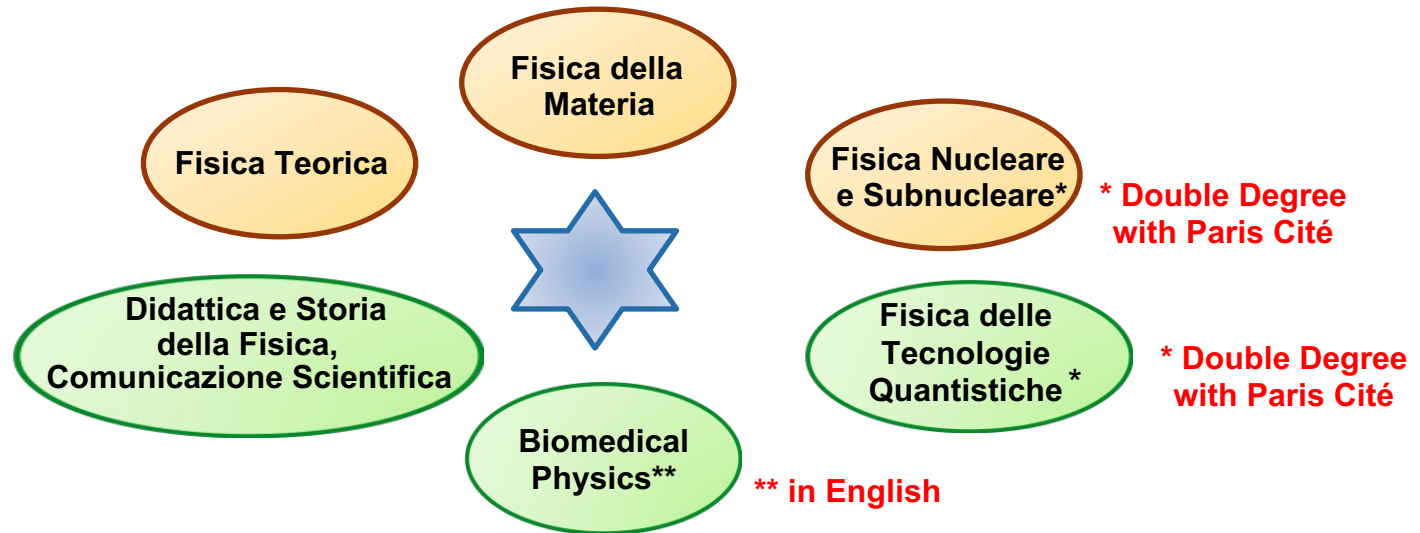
Fisica della Materia

Fisica Teorica

Fisica Nucleare e Subnucleare*

* Double Degree with Paris Cité

Didattica e Storia della Fisica, Comunicazione Scientifica

Fisica delle Tecnologie Quantistiche *

* Double Degree with Paris Cité

Biomedical Physics**

** in English